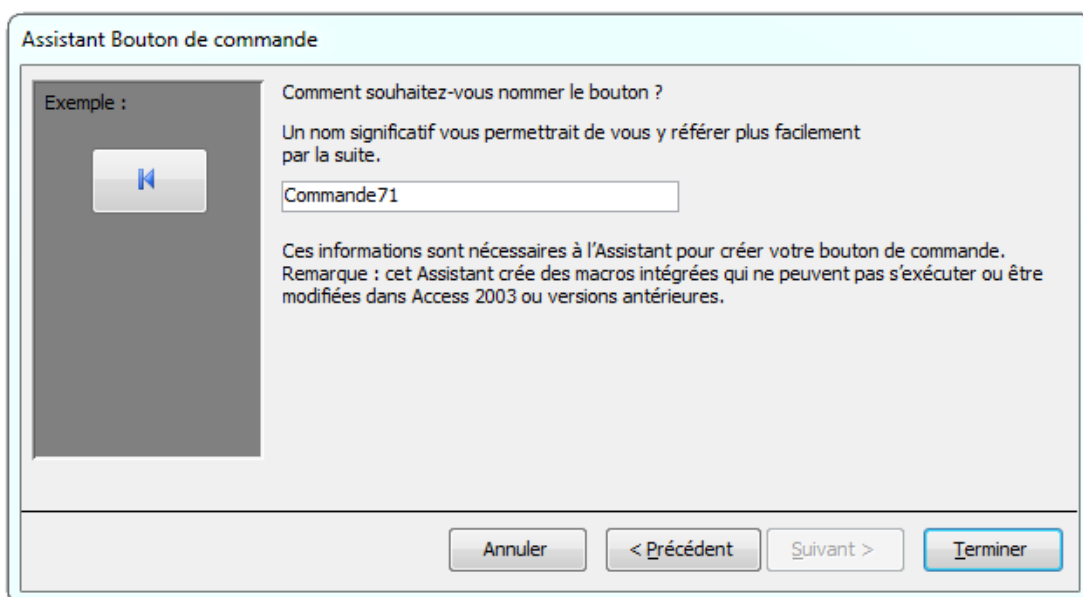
Assistant Bouton de commande

Exemple :

Comment souhaitez-vous nommer le bouton ?

Un nom significatif vous permettrait de vous y référer plus facilement par la suite.

Commande71

Ces informations sont nécessaires à l'Assistant pour créer votre bouton de commande.
Remarque : cet Assistant crée des macros intégrées qui ne peuvent pas s'exécuter ou être modifiées dans Access 2003 ou versions antérieures.

Annuler

< Précédent

Suivant >

Terminer